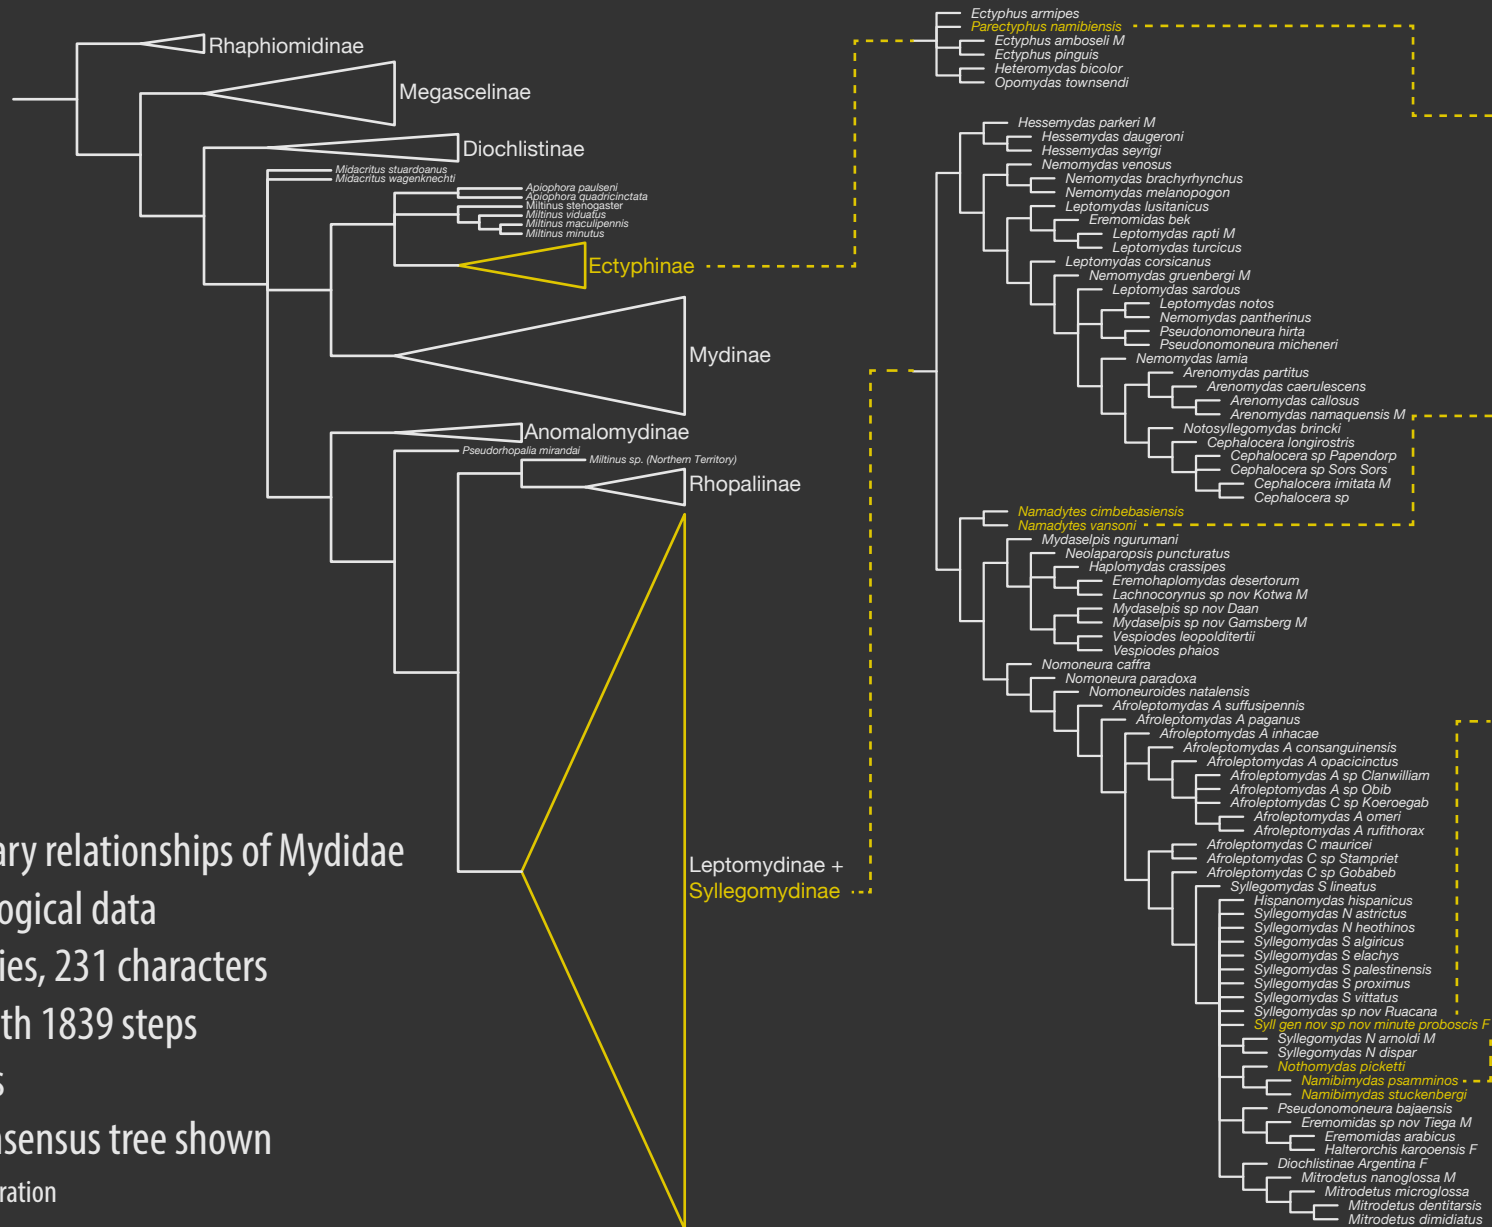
Rhaphiomidinae
Megascelinae
Diochlistinae
Midacritus stuardoanus
Midacritus wagenknechti
Apiophora paulseni
Apiophora quadricincta
Miltinus stenogaster
Miltinus viduatus
Miltinus maculipennis
Miltinus minutus
Ectyphinae
Mydinae
Anomalomydinae
Pseudorhopalia mirandai
Miltinus sp. (Northern Territory)
Rhopaliinae
Leptomydinae +
Syllegomydinae

ary relationships of Mydidae
ogical data
ies, 231 characters
th 1839 steps
s
nsensus tree shown
ration

Ectyphus armipes
Parectyphus namibiensis
Ectyphus amboseli M
Ectyphus pinguis
Heteromydas bicolor
Opomydas townsendi

Hessemydas parkeri M
Hessemydas daugeroni
Hessemydas seyrigi
Nemomydas venosus
Nemomydas brachyrhynchus
Nemomydas melanopogon
Leptomydas lusitanicus
Eremomidas bek
Leptomydas rapti M
Leptomydas turcicus
Leptomydas corsicanus
Nemomydas gruenbergi M
Leptomydas sardous
Leptomydas notos
Nemomydas pantherinus
Pseudonomoneura hirta
Pseudonomoneura micheneri
Nemomydas lamia
Arenomydas partitus
Arenomydas caerulescens
Arenomydas callosus
Arenomydas namaquensis M
Notosyllegomydas brincki
Cephalocera longirostris
Cephalocera sp Papendorp
Cephalocera sp Sors Sors
Cephalocera imitata M
Cephalocera sp
Namadytes cimbebasiensis
Namadytes vansoni
Mydaselpis ngurumani
Neolaparopsis puncturatus
Haplomydas crassipes
Eremohaplomydas desertorum
Lachnocorynus sp nov Kotwa M
Mydaselpis sp nov Daan
Mydaselpis sp nov Gamsberg M
Vespiodes leopolditertii
Vespiodes phaios
Nomoneura caffra
Nomoneura paradoxa
Nomoneuroides natalensis
Afroleptomydas A suffusipennis
Afroleptomydas A paganus
Afroleptomydas A inhacae
Afroleptomydas A consanguinensis
Afroleptomydas A opacicinctus
Afroleptomydas A sp Clanwilliam
Afroleptomydas A sp Obib
Afroleptomydas C sp Koeroegab
Afroleptomydas A omeri
Afroleptomydas A rufithorax
Afroleptomydas C mauricei
Afroleptomydas C sp Stampriet
Afroleptomydas C sp Gobabeb
Syllegomydas S lineatus
Hispanomydas hispanicus
Syllegomydas N astrictus
Syllegomydas N heothinos
Syllegomydas S algiricus
Syllegomydas S elachys
Syllegomydas S palestinensis
Syllegomydas S proximus
Syllegomydas S vittatus
Syllegomydas sp nov Ruacana
Syll gen nov sp nov minute proboscis F
Syllegomydas N arnoldi M
Syllegomydas N dispar
Nothomydas picketti
Namibimydas psamminos
Namibimydas stuckenbergi
Pseudonomoneura bajaensis
Eremomidas sp nov Tiega M
Eremomidas arabicus
Halterorchis karooensis F
Diochlistinae Argentina F
Mitrodetus nanoglossa M
Mitrodetus microglossa
Mitrodetus dentitarsis
Mitrodetus dimidiatus